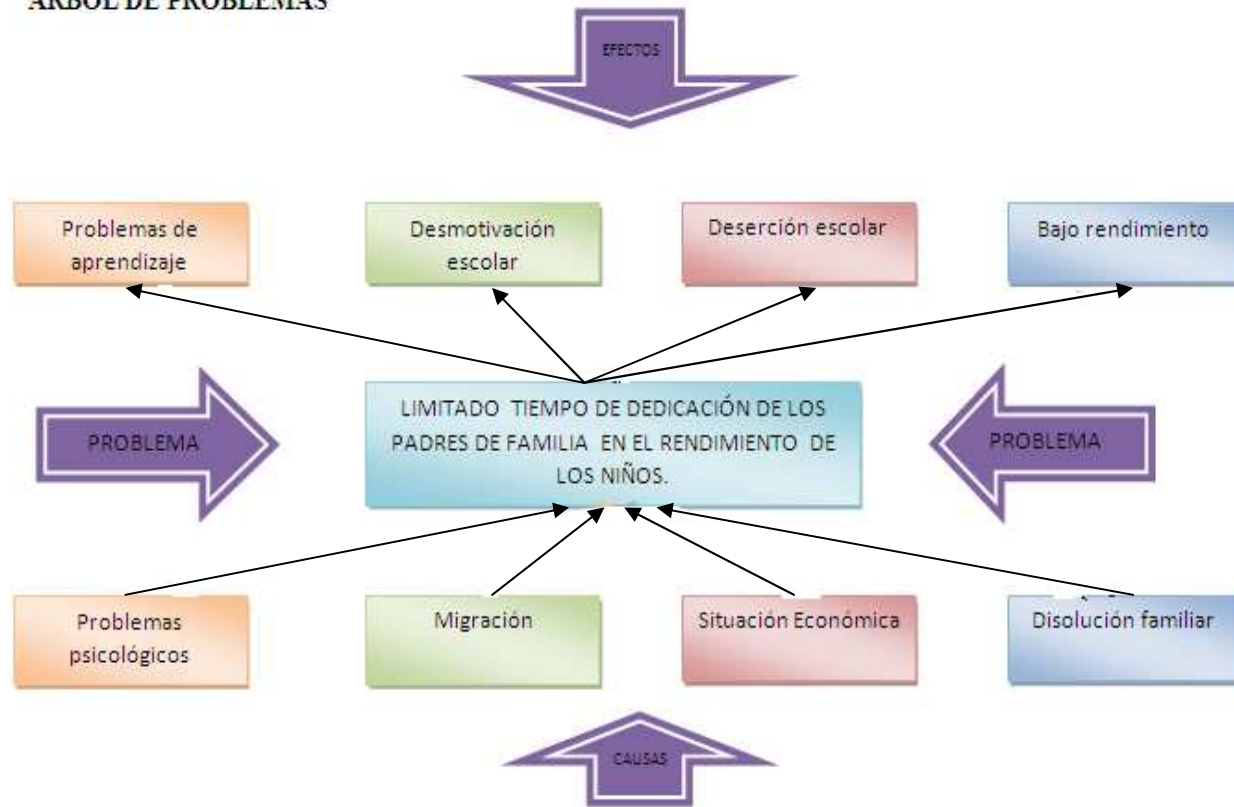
ÁRBOL DE PROBLEMAS

EFECTOS

Problemas de aprendizaje

Desmotivación escolar

Deserción escolar

Bajo rendimiento

PROBLEMA

LIMITADO TIEMPO DE DEDICACIÓN DE LOS PADRES DE FAMILIA EN EL RENDIMIENTO DE LOS NIÑOS.

PROBLEMA

Problemas psicológicos

Migración

Situación Económica

Disolución familiar

CAUSAS